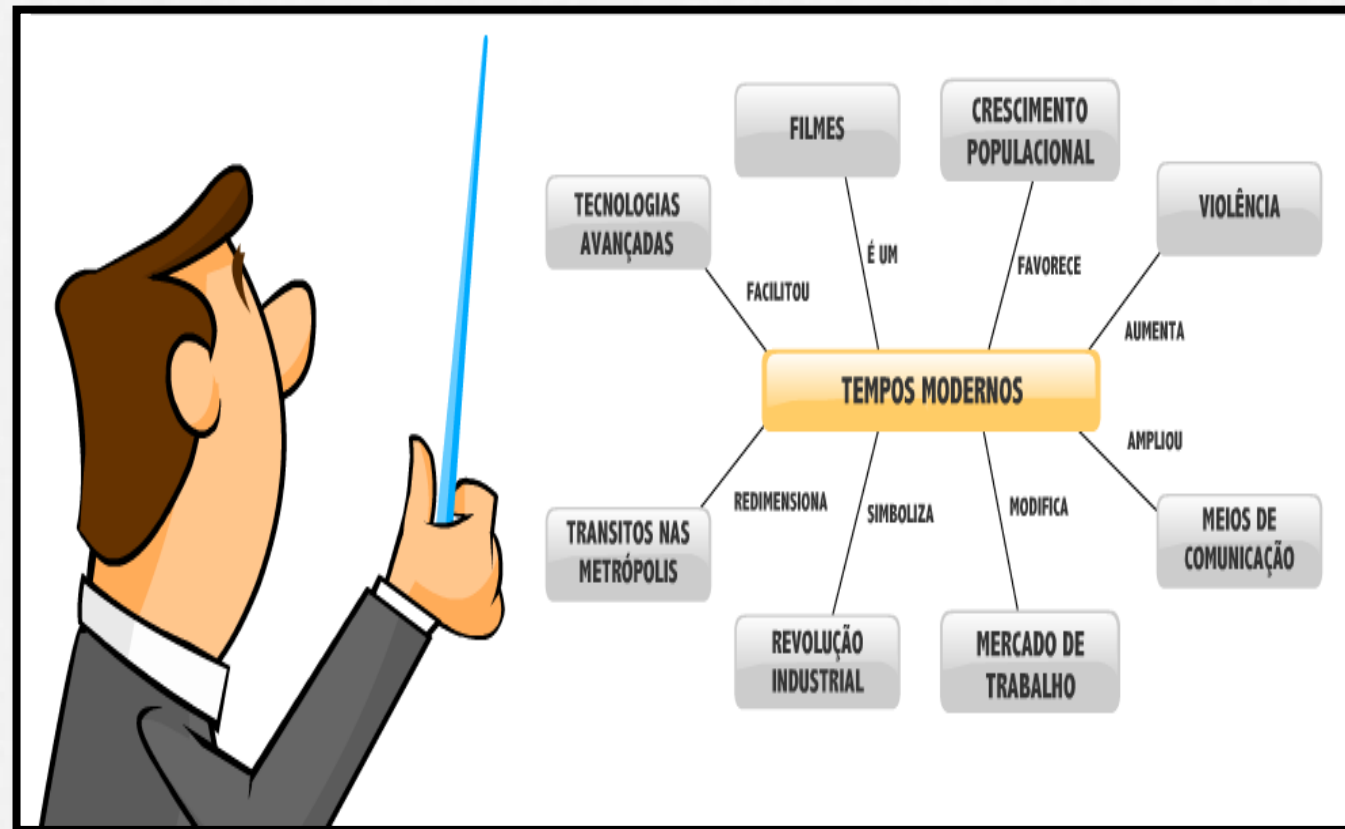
FILMES

CRESCIMENTO POPULACIONAL

TECNOLOGIAS AVANÇADAS

VIOLÊNCIA

É UM

FAVORECE

FACILITOU

AUMENTA

TEMPOS MODERNOS

AMPLIOU

REDIMENSIONA

SIMBOLIZA

MODIFICA

TRANSITOS NAS METRÓPOLIS

MEIOS DE COMUNICAÇÃO

REVOLUÇÃO INDUSTRIAL

MERCADO DE TRABALHO